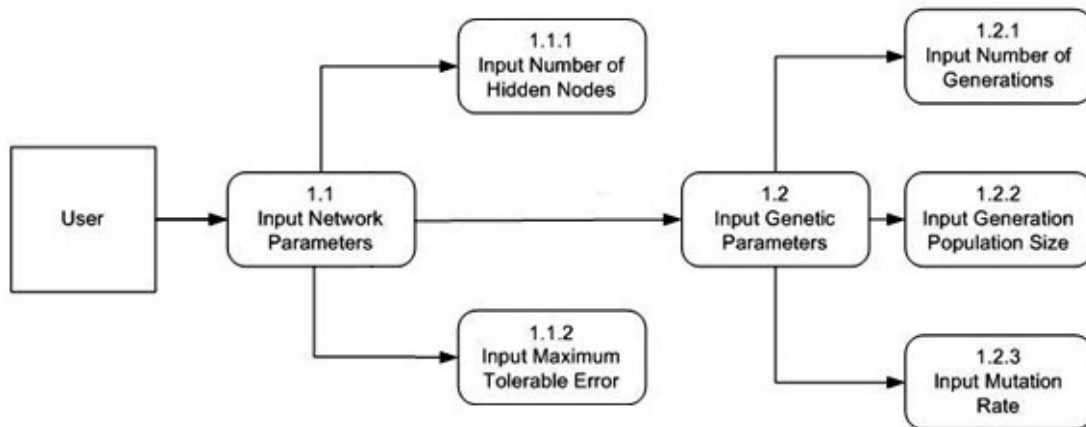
User

1.1
Input Network Parameters

1.1.1
Input Number of Hidden Nodes

1.1.2
Input Maximum Tolerable Error

1.2
Input Genetic Parameters

1.2.1
Input Number of Generations

1.2.2
Input Generation Population Size

1.2.3
Input Mutation Rate